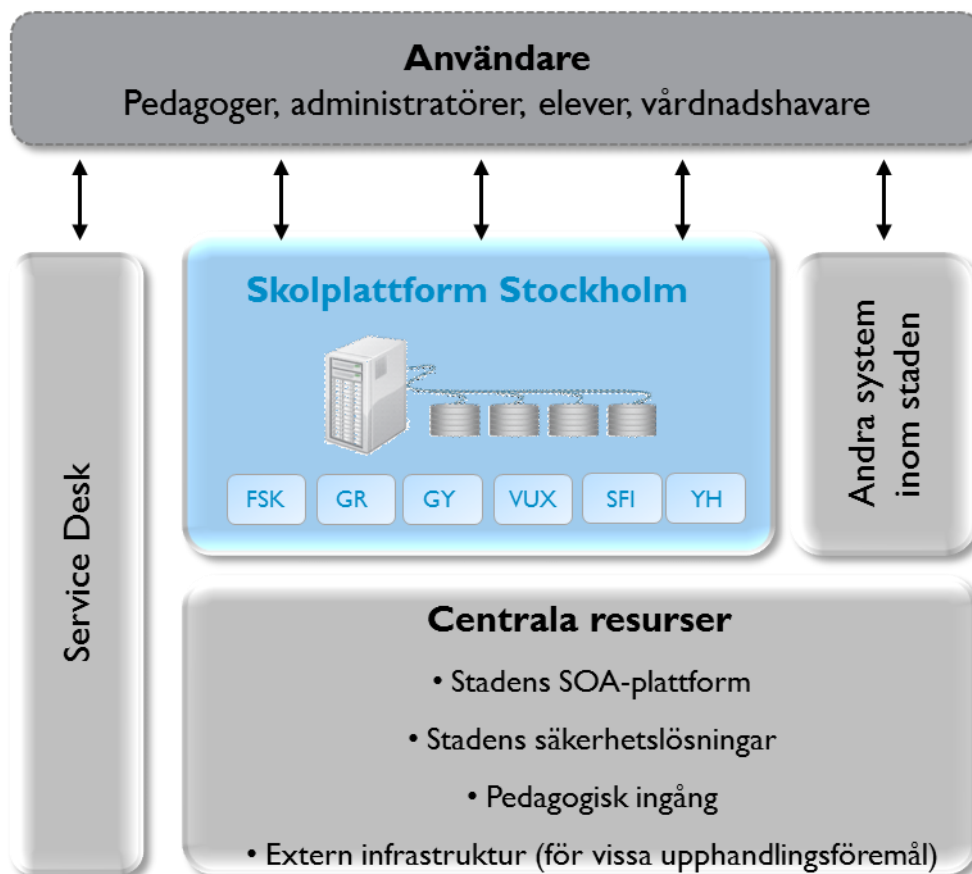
Användare
Pedagoger, administratörer, elever, vårdnadshavare

Service Desk

Skolplattform Stockholm

FSK GR GY VUX SFI YH

Andra system inom staden

Centrala resurser
• Stadens SOA-plattform
• Stadens säkerhetslösningar
• Pedagogisk ingång
• Extern infrastruktur (för vissa upphandlingsföremål)